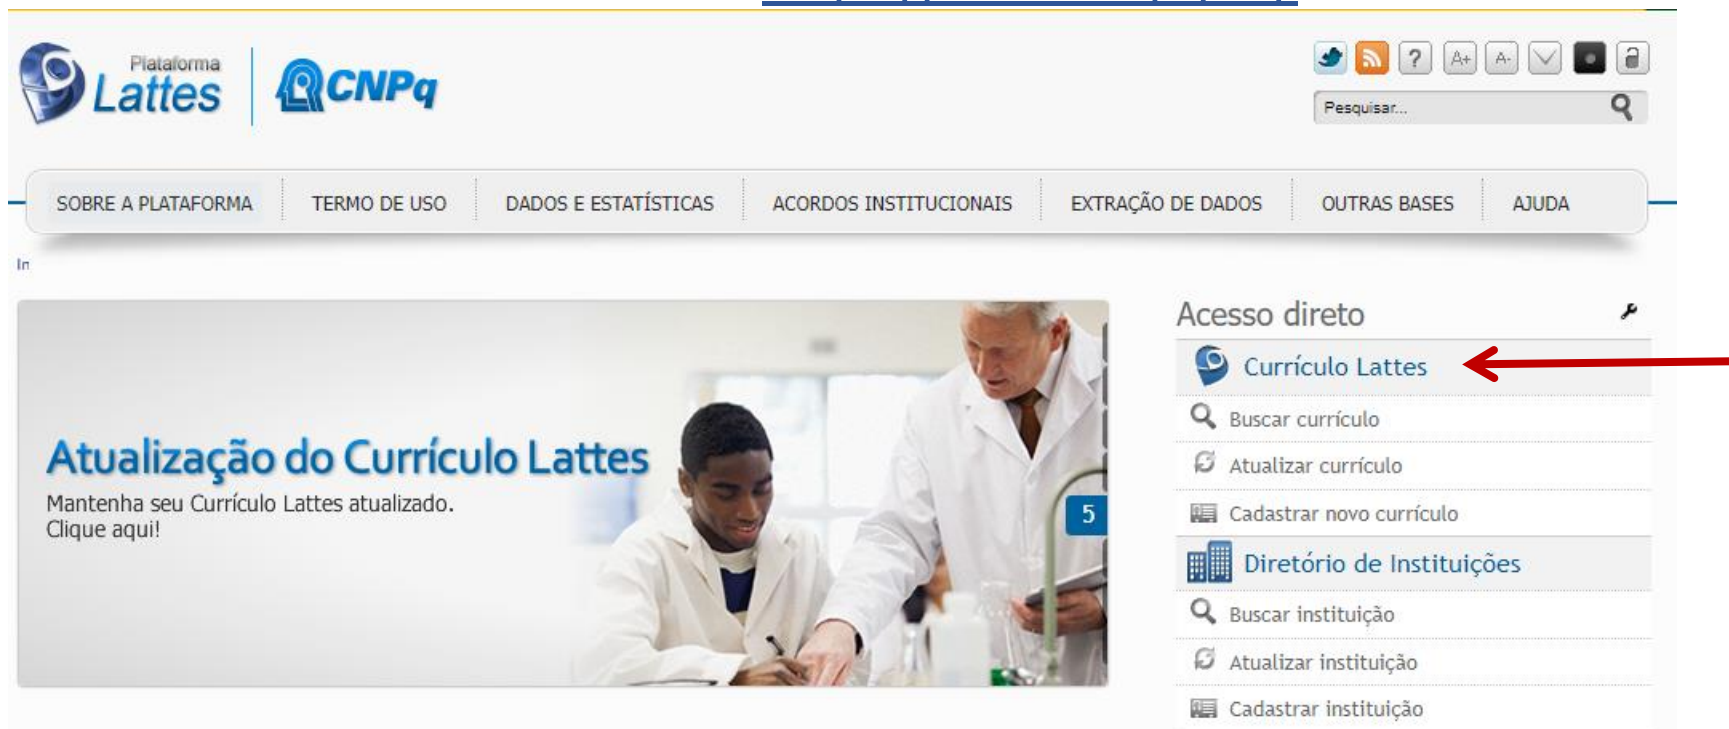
Plataforma Lattes

CNPq

?

A+

A-

Pesquisar...

SOBRE A PLATAFORMA

TERMO DE USO

DADOS E ESTATÍSTICAS

ACORDOS INSTITUCIONAIS

EXTRAÇÃO DE DADOS

OUTRAS BASES

AJUDA

In

Atualização do Currículo Lattes

Mantenha seu Currículo Lattes atualizado.
Clique aqui!

5

Acesso direto

Currículo Lattes

Buscar currículo

Atualizar currículo

Cadastrar novo currículo

Diretório de Instituições

Buscar instituição

Atualizar instituição

Cadastrar instituição